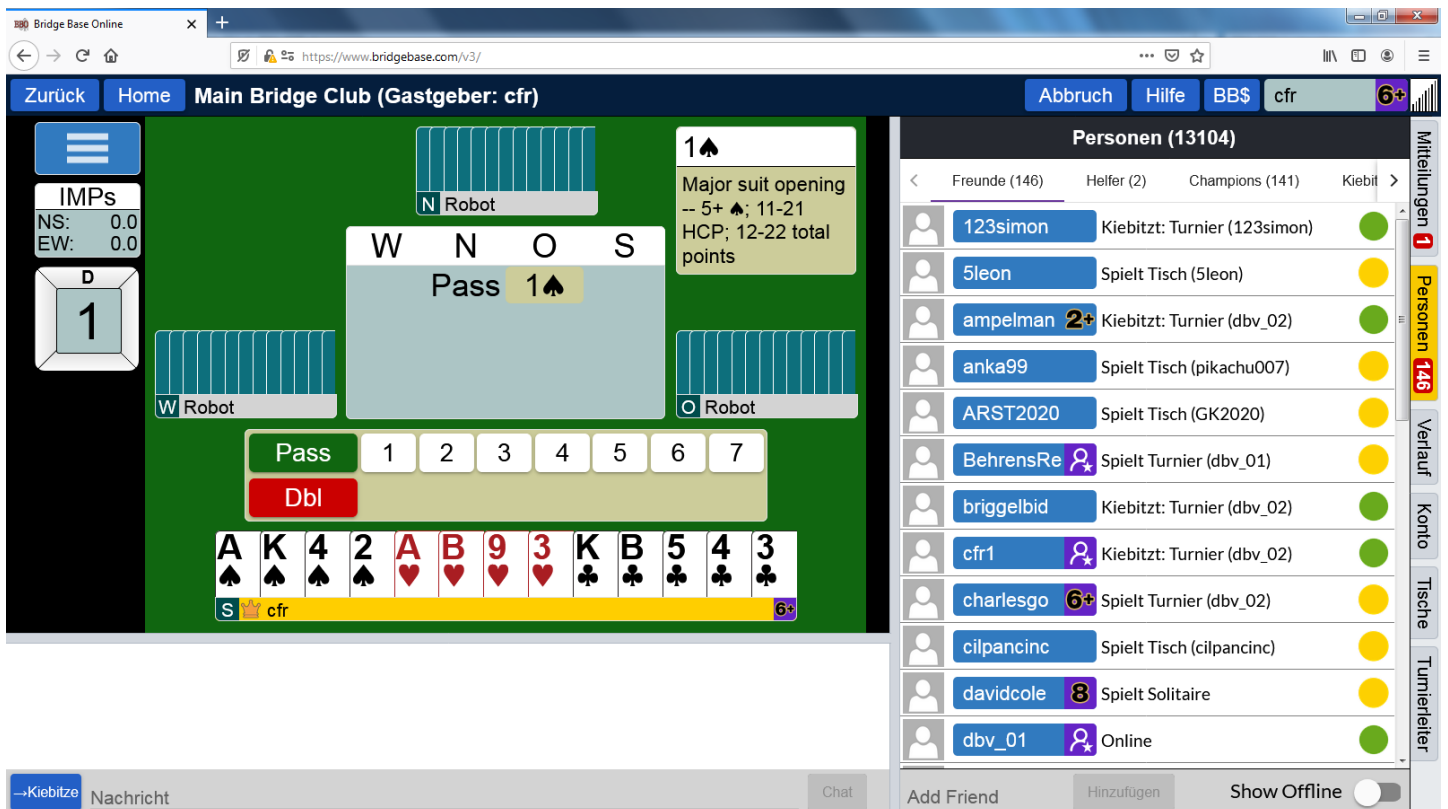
Bridge Base Online
https://www.bridgebase.com/v3/

Zurück Home Main Bridge Club (Gastgeber: cfr) Abbruch Hilfe BB$ cfr 6+

IMPs
NS: 0.0
EW: 0.0

D
1

N Robot

1♠
Major suit opening -- 5+ ♠; 11-21 HCP; 12-22 total points

| W | N | O | S |
|---|---|---|---|
| | Pass | 1♠ | |

W Robot
O Robot

Pass 1 2 3 4 5 6 7
Dbl

A♠ K♠ 4♠ 2♠ A♥ B♥ 9♥ 3♥ K♣ B♣ 5♣ 4♣ 3♣
S cfr 6+

Personen (13104)
Freunde (146) Helfer (2) Champions (141) Kiebit

123simon Kiebitzt: Turnier (123simon)
5leon Spielt Tisch (5leon)
ampelman 2+ Kiebitzt: Turnier (dbv_02)
anka99 Spielt Tisch (pikachu007)
ARST2020 Spielt Tisch (GK2020)
BehrensRe Spielt Turnier (dbv_01)
briggelbid Kiebitzt: Turnier (dbv_02)
cfr1 Kiebitzt: Turnier (dbv_02)
charlesgo 6+ Spielt Turnier (dbv_02)
cilpancinc Spielt Tisch (cilpancinc)
davidcole 8 Spielt Solitaire
dbv_01 Online

Mitteilungen 1
Personen 146
Verlauf
Konto
Tische
Turnierleiter

→Kiebitze Nachricht Chat
Add Friend Hinzufügen Show Offline